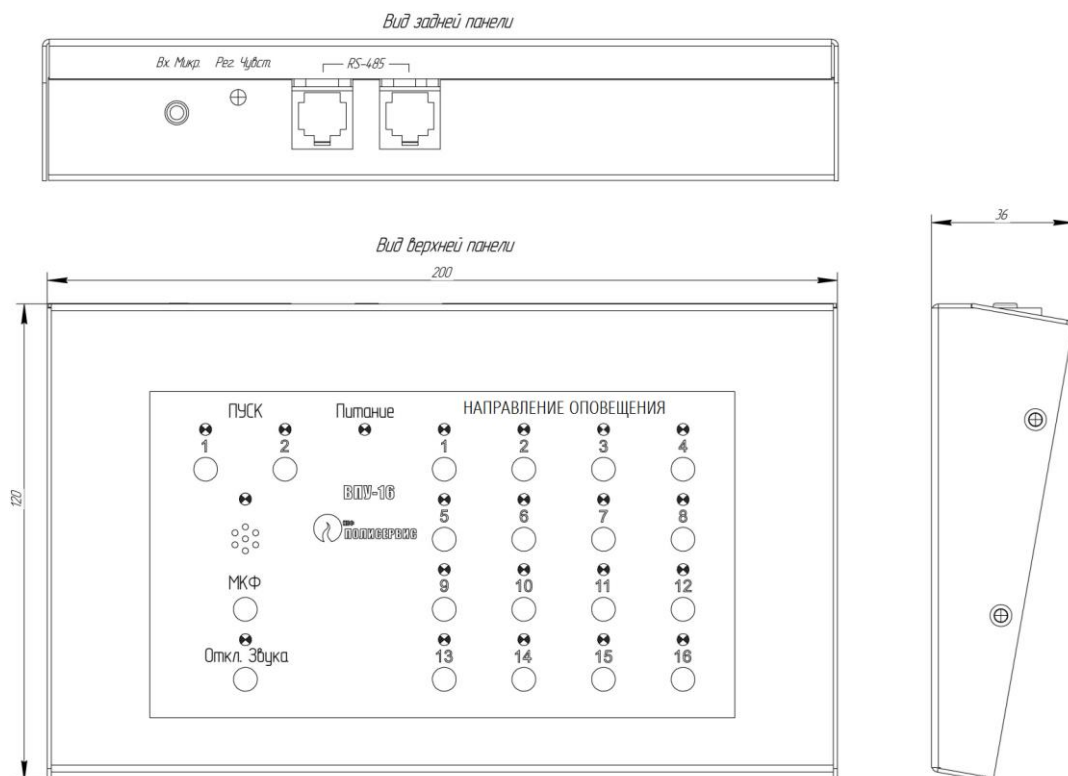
Вид задней панели

Вх. Микр. Рег. Чувст. RS-485

Вид верхней панели

200

36

120

ПУСК

1 2

Питание

НАПРАВЛЕНИЕ ОПОВЕЩЕНИЯ

1 2 3 4

ВПУ-16

НПО ПОЛИСЕРВИС

5 6 7 8

МКФ

9 10 11 12

Откл. Звука

13 14 15 16